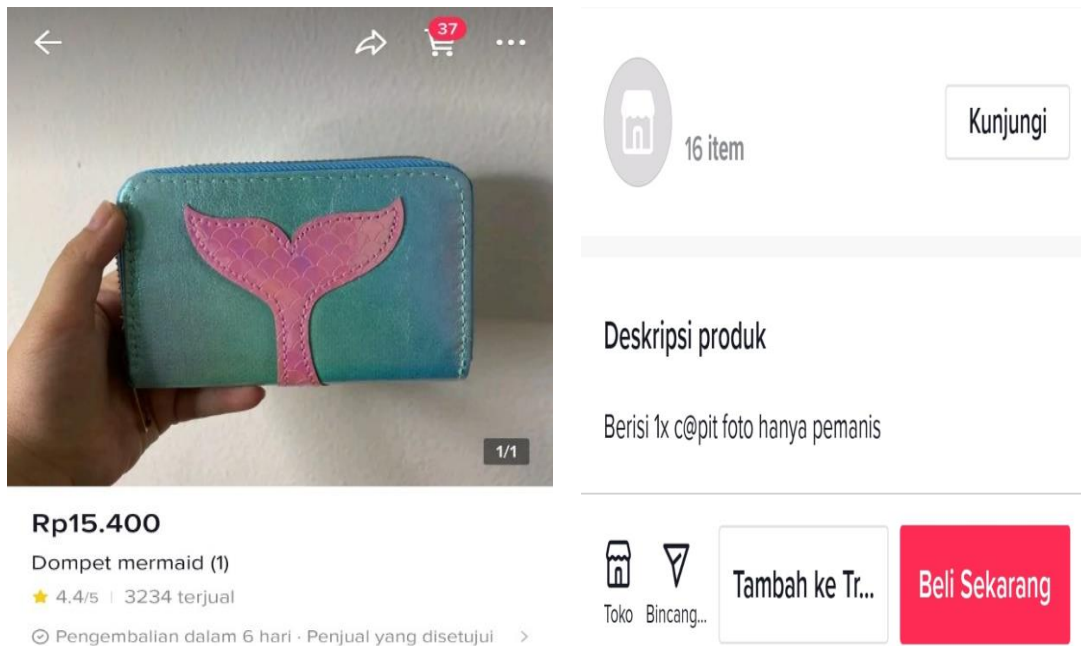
37

1/1

Rp15.400

Dompet mermaid (1)

4.4/5 | 3234 terjual

Pengembalian dalam 6 hari · Penjual yang disetujui

16 item

Kunjungi

Deskripsi produk

Berisi 1x c@pit foto hanya pemanis

Toko

Bincang...

Tambah ke Tr...

Beli Sekarang